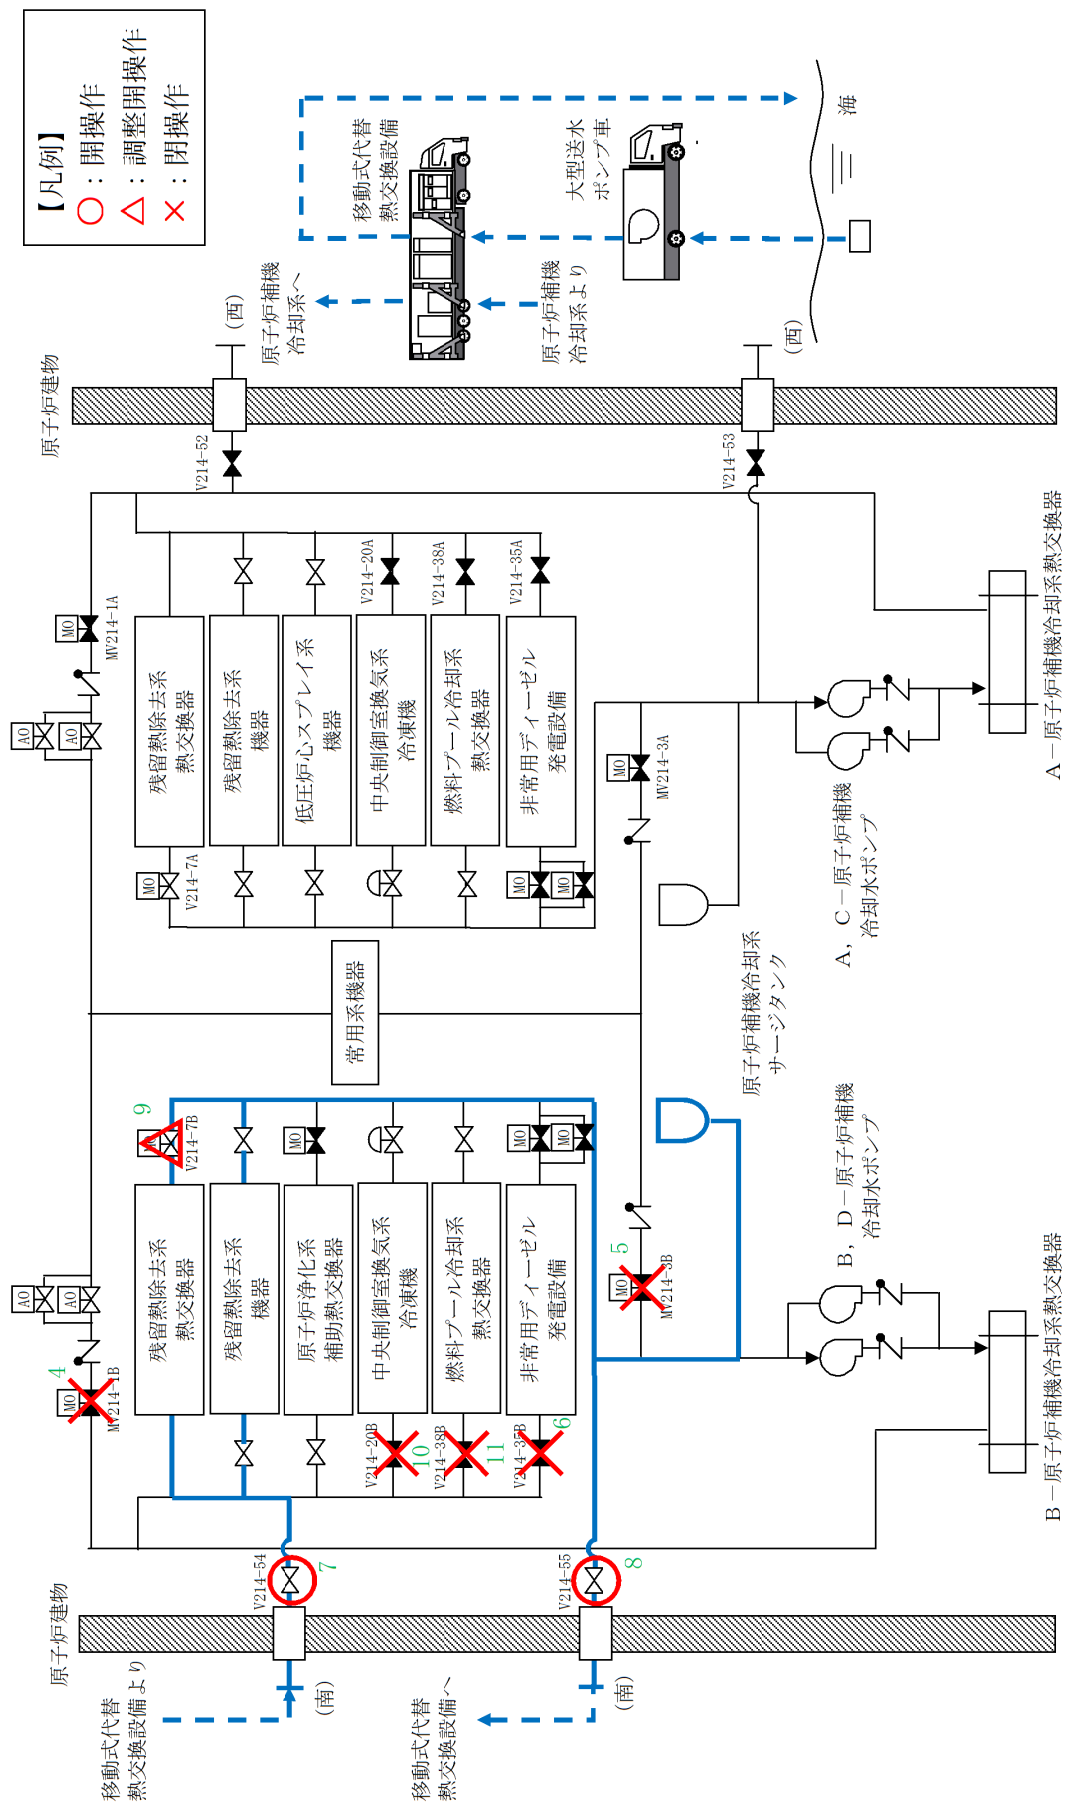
【凡例】
○：開操作
△：調整開操作
×：閉操作

移動式代替熱交換設備
大型送水ポンプ車
海
原子炉補機冷却系へ
原子炉補機冷却系より
(西)
(西)
原子炉建物
V214-52
V214-53
MV214-1A
AO
AO
MO
残留熱除去系熱交換器
残留熱除去系機器
低圧炉心スプレイ系機器
中央制御室換気系冷凍機
燃料プール冷却系熱交換器
非常用ディーゼル発電設備
V214-20A
V214-38A
V214-35A
V214-7A
MO
MO
MO
MV214-3A
MO
A－原子炉補機冷却系熱交換器
A，C－原子炉補機冷却水ポンプ
原子炉補機冷却系サージタンク
常用系機器
9
V214-7B
MO
MO
MO
残留熱除去系熱交換器
残留熱除去系機器
原子炉浄化系補助熱交換器
中央制御室換気系冷凍機
燃料プール冷却系熱交換器
非常用ディーゼル発電設備
5
MO
MV214-3B
B，D－原子炉補機冷却水ポンプ
B－原子炉補機冷却系熱交換器
AO
AO
4
MO
MV214-1B
V214-20B
10
V214-38B
11
V214-35B
6
V214-54
7
V214-55
8
原子炉建物
(南)
(南)
移動式代替熱交換設備より
移動式代替熱交換設備へ